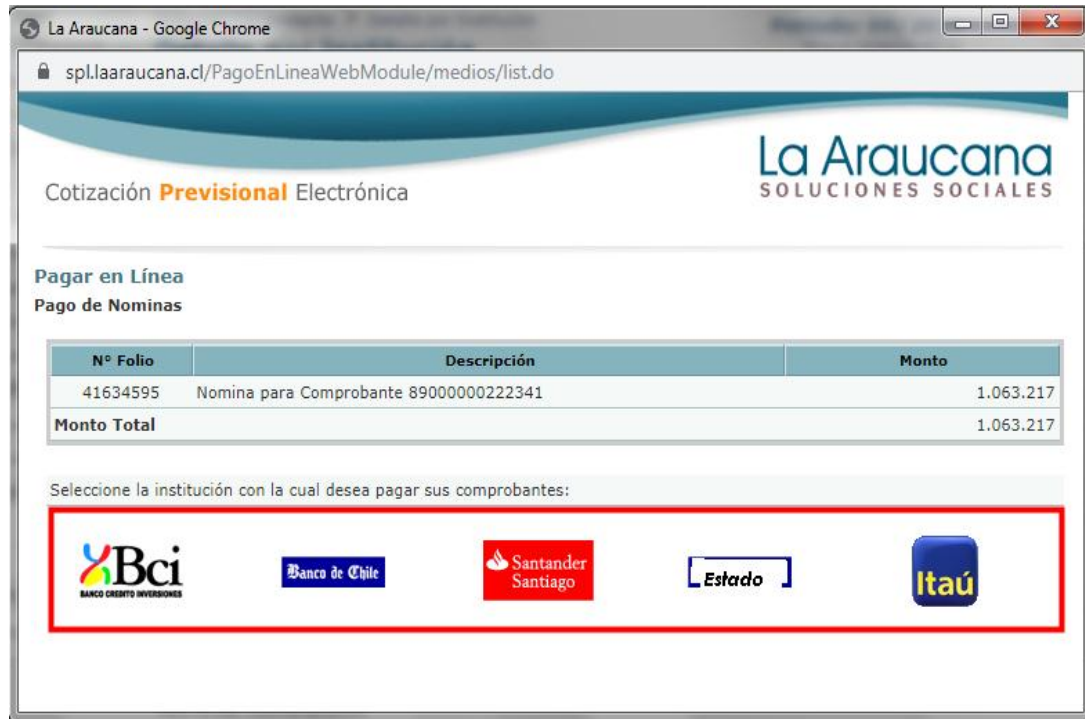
La Araucana - Google Chrome

spl.laaraucana.cl/PagoEnLineaWebModule/medios/list.do

La Araucana
SOLUCIONES SOCIALES

Cotización Previsional Electrónica

Pagar en Línea
Pago de Nominas

| Nº Folio | Descripción | Monto |
|---|---|---|
| 41634595 | Nomina para Comprobante 89000000222341 | 1.063.217 |
| Monto Total | | 1.063.217 |

Seleccione la institución con la cual desea pagar sus comprobantes:

Bci
BANCO CREDITO INVERSIONES

Banco de Chile

Santander Santiago

Estado

Itaú